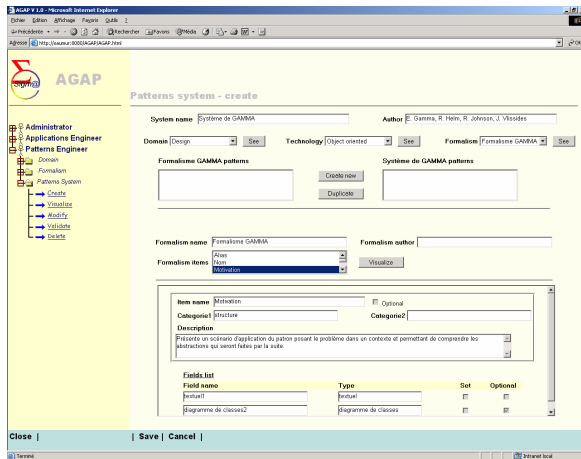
AGAP V 1.0 - Microsoft Internet Explorer

Fichier Edition Affichage Favoris Outils ?

Précédente Rechercher Favoris Média

Adresse http://sauzeur:8080/AGAP/AGAP.html

Sigma

AGAP

Patterns system - create

Administrator
Applications Engineer
Patterns Engineer
Domain
Formalism
Patterns System
Create
Visualize
Modify
Validate
Delete

System name Système de GAMMA

Author E. Gamma, R. Helm, R. Johnson, J. Vlissides

Domain Design See

Technology Object oriented See

Formalism Formalisme GAMMA See

Formalisme GAMMA patterns

Create new

Duplicate

Système de GAMMA patterns

Formalism name Formalisme GAMMA

Formalism author

Formalism items Alias Nom Motivation

Visualize

Item name Motivation

Optional

Categorie1 structure

Categorie2

Description

Présente un scénario d'application du patron posant le problème dans un contexte et permettant de comprendre les abstractions qui seront faites par la suite.

Fields list

| Field name | Type | Set | Optional |
|---|---|---|---|
| textuel1 | textuel | | |
| diagramme de classes2 | diagramme de classes | | |

Close |

| Save | Cancel |

Terminé

Intranet local